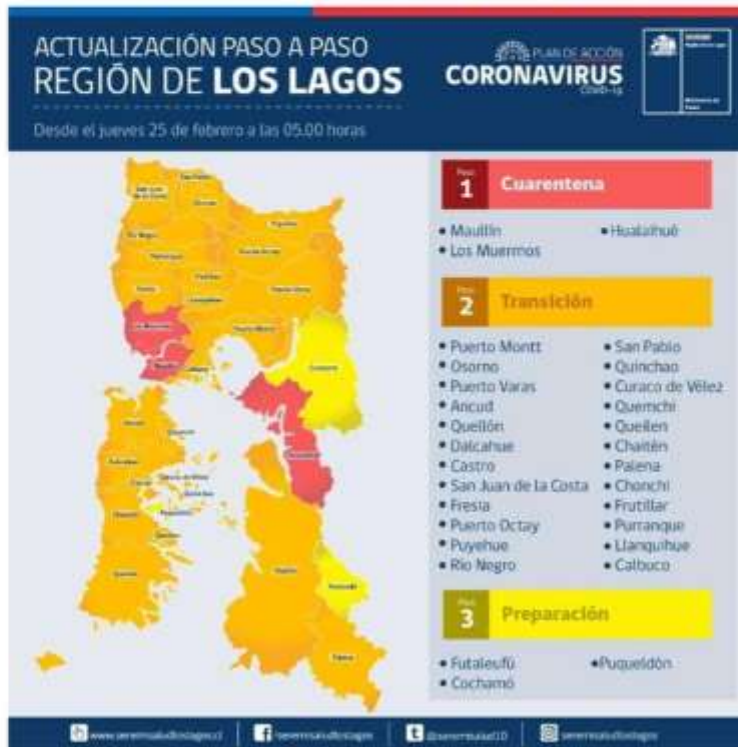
ACTUALIZACIÓN PASO A PASO
REGIÓN DE LOS LAGOS

PLAN DE ACCIÓN
CORONAVIRUS
COVID-19

Desde el jueves 25 de febrero a las 05.00 horas

Paso 1 Cuarentena

• Maullín
• Los Muermos
• Hualaihué

Paso 2 Transición

• Puerto Montt
• Osorno
• Puerto Varas
• Ancud
• Quellón
• Dalcahue
• Castro
• San Juan de la Costa
• Fresia
• Puerto Octay
• Puyehue
• Río Negro
• San Pablo
• Quinchao
• Curaco de Vélez
• Quemchi
• Queilen
• Chaitén
• Palena
• Chonchi
• Frutillar
• Purranque
• Llanquihue
• Calbuco

Paso 3 Preparación

• Futaleufú
• Cochamó
• Puqueldón

www.seremisaludloslagos.cl
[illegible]
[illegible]
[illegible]